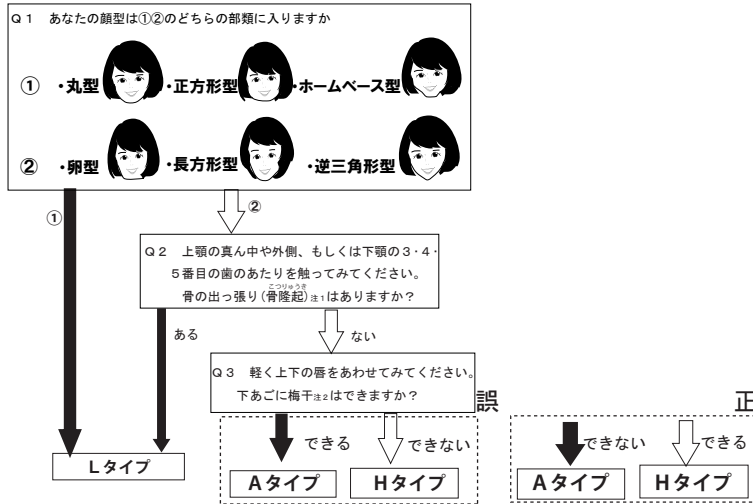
Q１　あなたの顔型は①②のどちらの部類に入りますか

①　・丸型　・正方形型　・ホームベース型

②　・卵型　・長方形型　・逆三角形型

①

②

Q２　上顎の真ん中や外側、もしくは下顎の３・４・５番目の歯のあたりを触ってみてください。骨の出っ張り（骨隆起（こつりゅうき））注１はありますか？

ある

ない

Q３　軽く上下の唇をあわせてみてください。下あごに梅干注２はできますか？

誤

できる　できない

Aタイプ　Hタイプ

Lタイプ

正

できない　できる

Aタイプ　Hタイプ